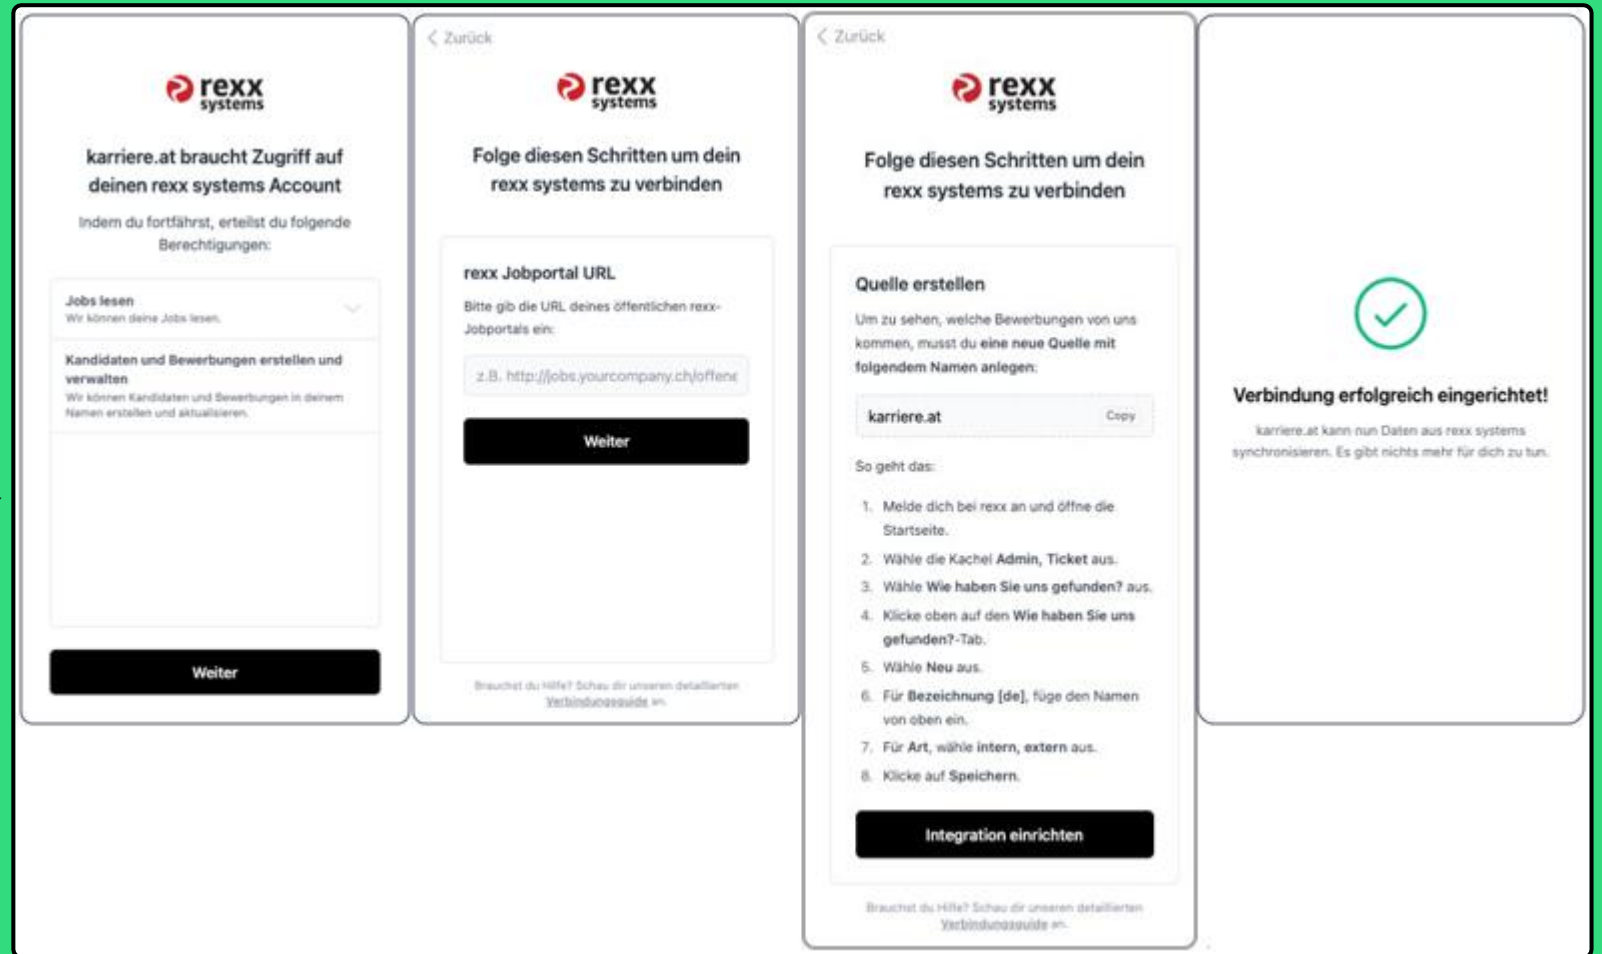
rexx systems

karriere.at braucht Zugriff auf deinen rexx systems Account

Indem du fortfährst, erteilst du folgende Berechtigungen:

Jobs lesen
Wir können deine Jobs lesen.

Kandidaten und Bewerbungen erstellen und verwalten
Wir können Kandidaten und Bewerbungen in deinem Namen erstellen und aktualisieren.

Weiter

< Zurück

rexx systems

Folge diesen Schritten um dein rexx systems zu verbinden

rexx Jobportal URL

Bitte gib die URL deines öffentlichen rexx-Jobportals ein:

z.B. http://jobs.yourcompany.ch/offene

Weiter

Brauchst du Hilfe? Schau dir unseren detaillierten Verbindungsguide an.

< Zurück

rexx systems

Folge diesen Schritten um dein rexx systems zu verbinden

Quelle erstellen

Um zu sehen, welche Bewerbungen von uns kommen, musst du eine neue Quelle mit folgendem Namen anlegen:

karriere.at Copy

So geht das:

1. Melde dich bei rexx an und öffne die Startseite.
2. Wähle die Kachel Admin, Ticket aus.
3. Wähle Wie haben Sie uns gefunden? aus.
4. Klicke oben auf den Wie haben Sie uns gefunden?-Tab.
5. Wähle Neu aus.
6. Für Bezeichnung [de], füge den Namen von oben ein.
7. Für Art, wähle intern, extern aus.
8. Klicke auf Speichern.

Integration einrichten

Brauchst du Hilfe? Schau dir unseren detaillierten Verbindungsguide an.

Verbindung erfolgreich eingerichtet!

karriere.at kann nun Daten aus rexx systems synchronisieren. Es gibt nichts mehr für dich zu tun.